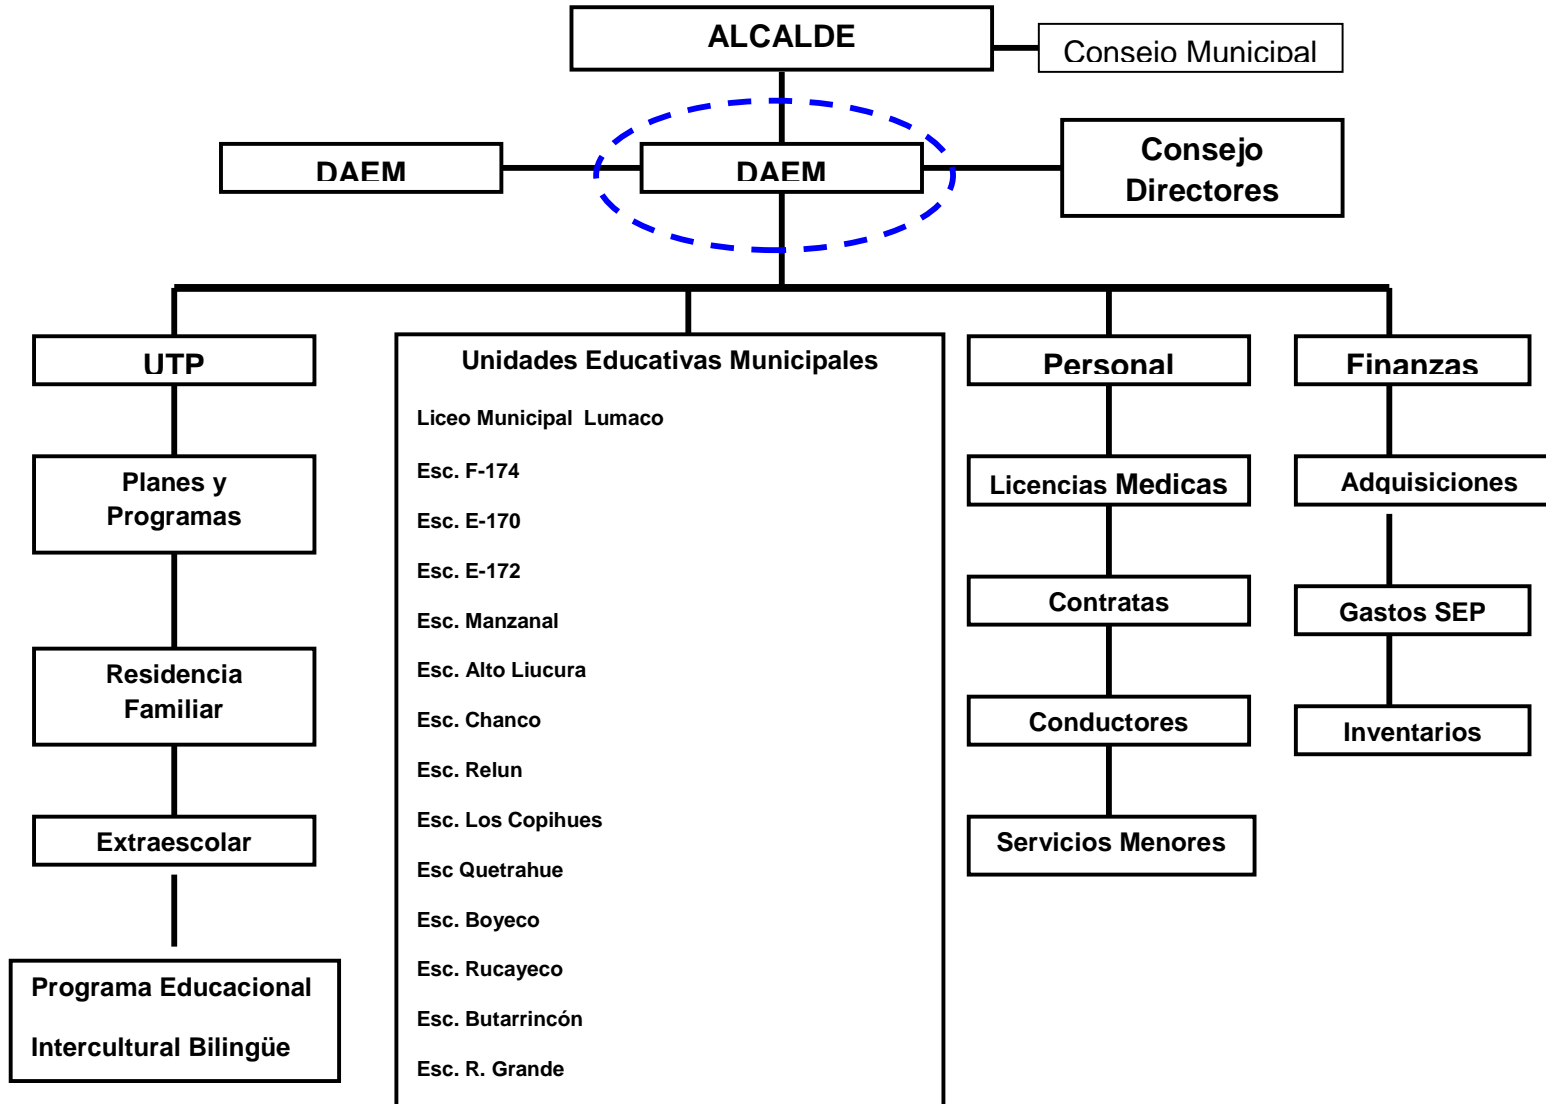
ALCALDE

Consejo Municipal

DAEM

DAEM

Consejo Directores

UTP

Planes y Programas

Residencia Familiar

Extraescolar

Programa Educacional Intercultural Bilingüe

Unidades Educativas Municipales

Liceo Municipal Lumaco

Esc. F-174

Esc. E-170

Esc. E-172

Esc. Manzanal

Esc. Alto Liucura

Esc. Chanco

Esc. Relun

Esc. Los Copihues

Esc Quetrahue

Esc. Boyeco

Esc. Rucayeco

Esc. Butarrincón

Esc. R. Grande

Personal

Licencias Medicas

Contratas

Conductores

Servicios Menores

Finanzas

Adquisiciones

Gastos SEP

Inventarios